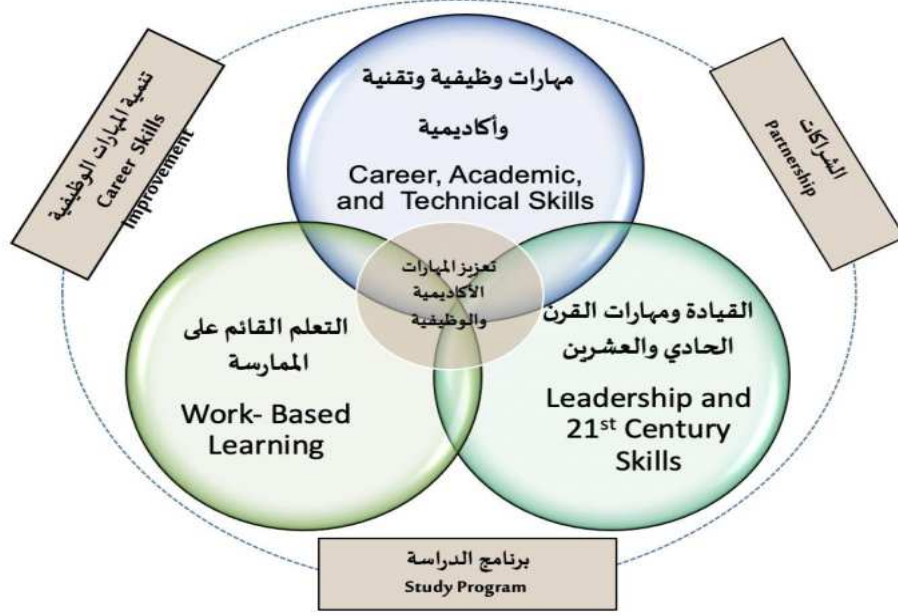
تنمية المهارات الوظيفية
Career Skills Improvement

مهارات وظيفية وتقنية وأكاديمية
Career, Academic, and Technical Skills

الشراكات
Partnership

تعزيز المهارات الأكاديمية والوظيفية

التعلم القائم على الممارسة
Work- Based Learning

القيادة ومهارات القرن الحادي والعشرين
Leadership and 21$^{st}$ Century Skills

برنامج الدراسة
Study Program